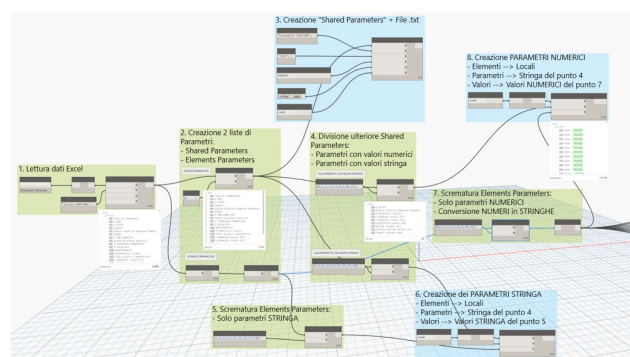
3. Creazione "Shared Parameters" + File .txt

8. Creazione PARAMETRI NUMERICI
- Elementi --> Locali
- Parametri --> Stringa del punto 4
- Valori --> Valori NUMERICI del punto 7

2. Creazione 2 liste di Parametri:
- Shared Parameters
- Elements Parameters

4. Divisione ulteriore Shared Parameters:
- Parametri con valori numerici
- Parametri con valori stringa

1. Lettura dati Excel

7. Scrematura Elements Parameters:
- Solo parametri NUMERICI
- Conversione NUMERI in STRINGHE

5. Scrematura Elements Parameters:
- Solo parametri STRINGA

6. Creazione dei PARAMETRI STRINGA
- Elementi --> Locali
- Parametri --> Stringa del punto 4
- Valori --> Valori STRINGA del punto 5